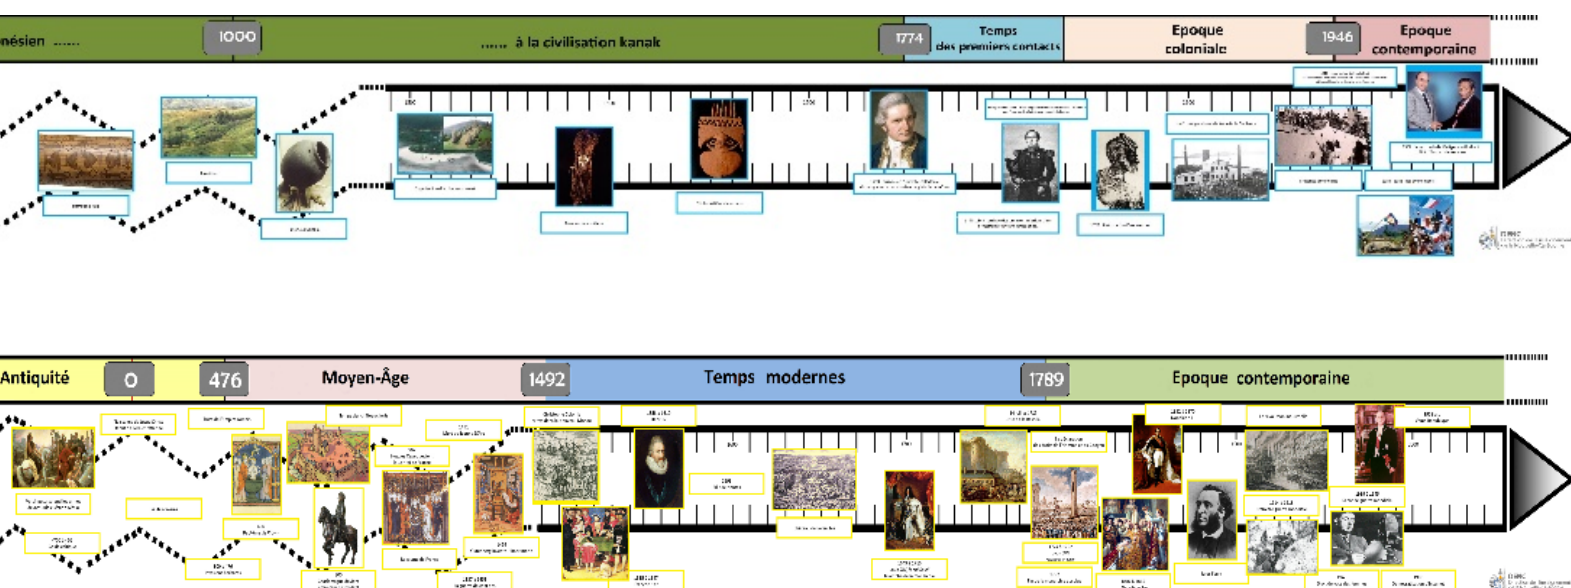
nésien ......

1000

...... à la civilisation kanak

1774

Temps des premiers contacts

Epoque coloniale

1946

Epoque contemporaine

Antiquité

0

476

Moyen-Âge

1492

Temps modernes

1789

Epoque contemporaine